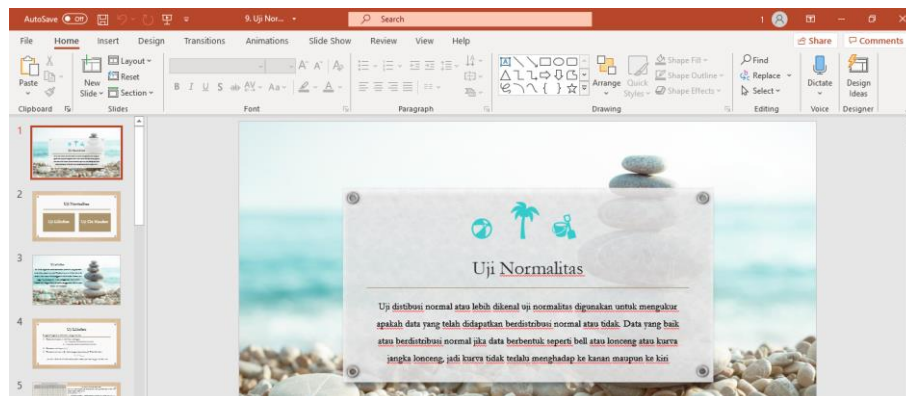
AutoSave Off 9. Uji Nor... Search 1

File Home Insert Design Transitions Animations Slide Show Review View Help Share Comments

Paste New Slide Layout Reset Section Clipboard Slides Font Paragraph Arrange Quick Styles Shape Fill Shape Outline Shape Effects Drawing Find Replace Select Editing Dictate Voice Design Ideas Designer

1

2 Uji Normalitas Uji Lilliefors Uji Chi Kuadrat

3 Uji Lilliefors

4 Uji Lilliefors

5

Uji Normalitas

Uji distibusi normal atau lebih dikenal uji normalitas digunakan untuk mengukur apakah data yang telah didapatkan berdistribusi normal atau tidak. Data yang baik atau berdistibusi normal jika data berbentuk seperti bell atau lonceng atau kurva jangka lonceng, jadi kurva tidak terlalu menghadap ke kanan maupun ke kiri